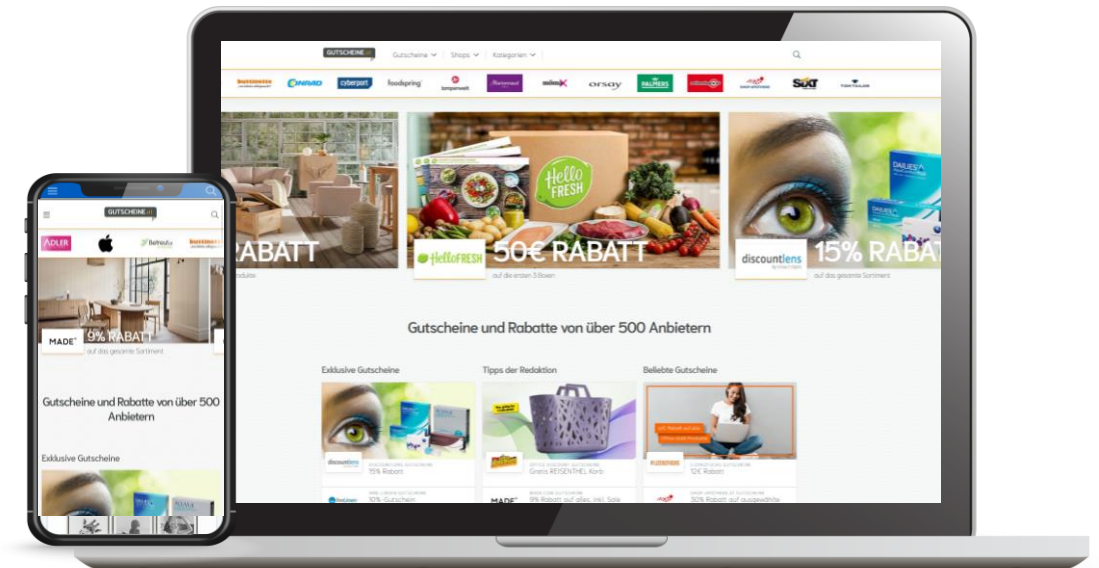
GUTSCHEINE.at

Gutscheine Shops Kategorien

cyberport foodspring lampenwelt mimix orsay PALMERS SIXT

RABATT

HelloFRESH 50€ RABATT
auf die ersten 3 Boxen

discountlens 15% RABATT
auf das gesamte Sortiment

Gutscheine und Rabatte von über 500 Anbietern

Exklusive Gutscheine

discountlens
15% Rabatt

10% Gutschein

Tipps der Redaktion

Gratis REISENTHEL Korb

MADE
9% Rabatt auf alles inkl. Sale

Beliebte Gutscheine

12€ Rabatt

30% Rabatt auf ausgewählte

GUTSCHEINE.at

ADLER

MADE 9% RABATT
auf das gesamte Sortiment

Gutscheine und Rabatte von über 500 Anbietern

Exklusive Gutscheine